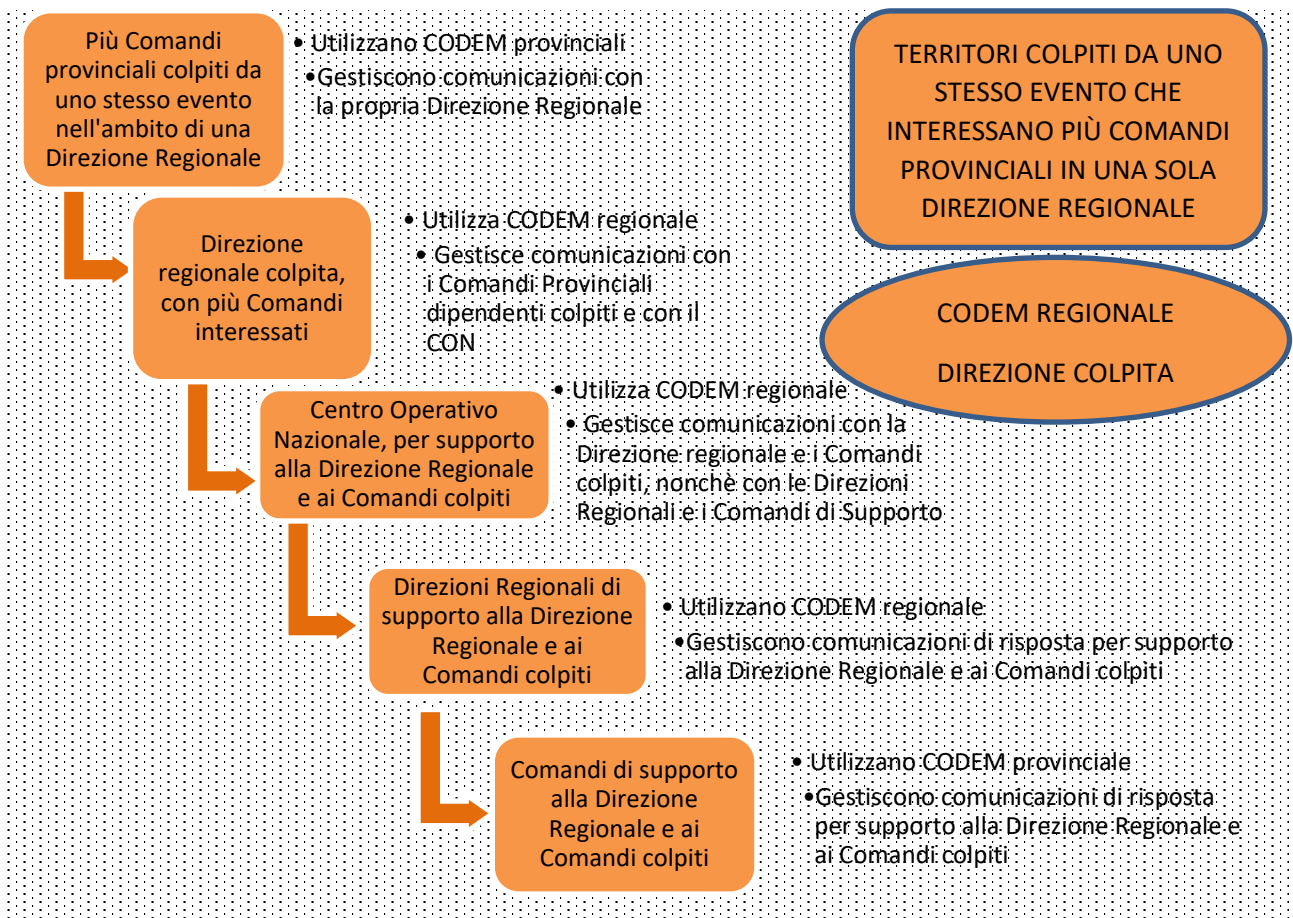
Più Comandi provinciali colpiti da uno stesso evento nell'ambito di una Direzione Regionale

• Utilizzano CODEM provinciali
• Gestiscono comunicazioni con la propria Direzione Regionale

TERRITORI COLPITI DA UNO STESSO EVENTO CHE INTERESSANO PIÙ COMANDI PROVINCIALI IN UNA SOLA DIREZIONE REGIONALE

Direzione regionale colpita, con più Comandi interessati

• Utilizza CODEM regionale
• Gestisce comunicazioni con i Comandi Provinciali dipendenti colpiti e con il CON

CODEM REGIONALE

DIREZIONE COLPITA

Centro Operativo Nazionale, per supporto alla Direzione Regionale e ai Comandi colpiti

• Utilizza CODEM regionale
• Gestisce comunicazioni con la Direzione regionale e i Comandi colpiti, nonchè con le Direzioni Regionali e i Comandi di Supporto

Direzioni Regionali di supporto alla Direzione Regionale e ai Comandi colpiti

• Utilizzano CODEM regionale
• Gestiscono comunicazioni di risposta per supporto alla Direzione Regionale e ai Comandi colpiti

Comandi di supporto alla Direzione Regionale e ai Comandi colpiti

• Utilizzano CODEM provinciale
• Gestiscono comunicazioni di risposta per supporto alla Direzione Regionale e ai Comandi colpiti